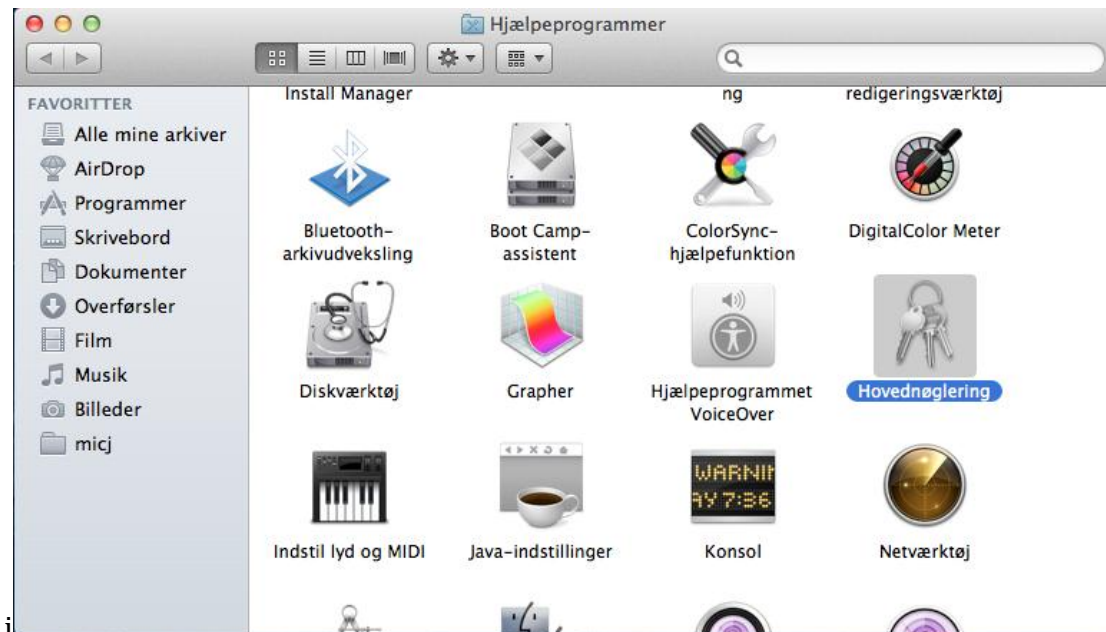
Hjælpeprogrammer

FAVORITTER
Alle mine arkiver
AirDrop
Programmer
Skrivebord
Dokumenter
Overførsler
Film
Musik
Billeder
micj

Install Manager
ng
redigeringsværktøj

Bluetooth-arkivudveksling
Boot Camp-assistent
ColorSync-hjælpefunktion
DigitalColor Meter

Diskværktøj
Grapher
Hjælpeprogrammet VoiceOver
Hovednøglering

Indstil lyd og MIDI
Java-indstillinger
WARNI AY 7:36
Konsol
Netværktøj

i